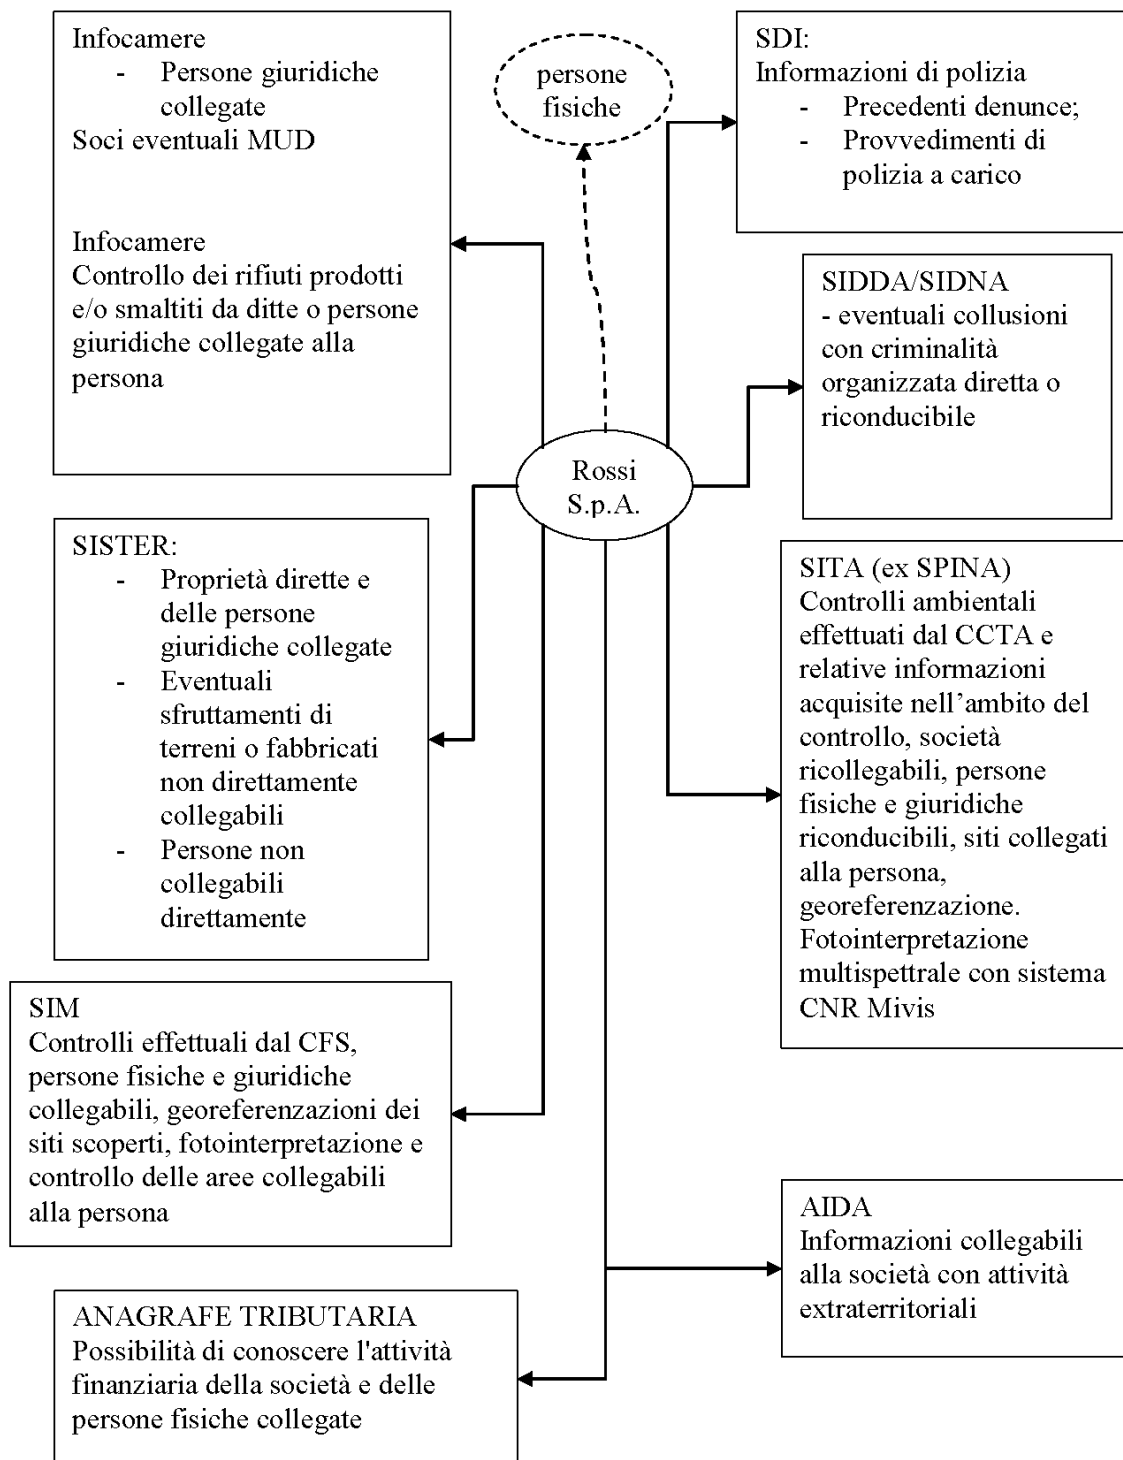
Infocamere
- Persone giuridiche collegate
Soci eventuali MUD

Infocamere
Controllo dei rifiuti prodotti e/o smaltiti da ditte o persone giuridiche collegate alla persona

persone fisiche

SDI:
Informazioni di polizia
- Precedenti denunce;
- Provvedimenti di polizia a carico

SIDDA/SIDNA
- eventuali collusioni con criminalità organizzata diretta o riconducibile

Rossi S.p.A.

SISTER:
- Proprietà dirette e delle persone giuridiche collegate
- Eventuali sfruttamenti di terreni o fabbricati non direttamente collegabili
- Persone non collegabili direttamente

SITA (ex SPINA)
Controlli ambientali effettuati dal CCTA e relative informazioni acquisite nell'ambito del controllo, società ricollegabili, persone fisiche e giuridiche riconducibili, siti collegati alla persona, georeferenzazione. Fotointerpretazione multispettrale con sistema CNR Mivis

SIM
Controlli effettuali dal CFS, persone fisiche e giuridiche collegabili, georeferenzazioni dei siti scoperti, fotointerpretazione e controllo delle aree collegabili alla persona

AIDA
Informazioni collegabili alla società con attività extraterritoriali

ANAGRAFE TRIBUTARIA
Possibilità di conoscere l'attività finanziaria della società e delle persone fisiche collegate